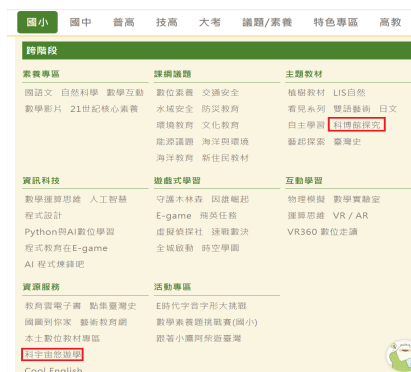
國小 國中 普高 技高 大考 議題/素養 特色專區 高教

跨階段

素養專區
國語文 自然科學 數學互動
數學影片 21世紀核心素養

課綱議題
數位教育 交通安全
水域安全 防災教育
環境教育 文化教育
能源議題 海洋與環境
海洋教育 新住民教育

主題教材
植樹教材 LIS自然
看見系列 雙語藝術 日文
自主學習 科博館探究
藝起探索 臺灣史

資訊科技
數學運算思維 人工智慧
程式設計
Python與AI數位學習
程式教育在E-game
AI 程式煉鋼吧

遊戲式學習
守護木林森 因故報起
E-game 飛英任務
虛擬領探社 逐戰數決
全城啟動 時空學園

互動學習
物理模擬 數學實驗室
運算思維 VR / AR
VR360 數位走讀

資源服務
教育雲電子書 點集臺灣史
國圖到你家 藝術教育網
本土數位教材專區
科宇宙悠遊學
Cool English

活動專區
E時代字音字形大挑戰
數學素養題挑戰賽(國小)
跟著小鷹阿榮遊臺灣